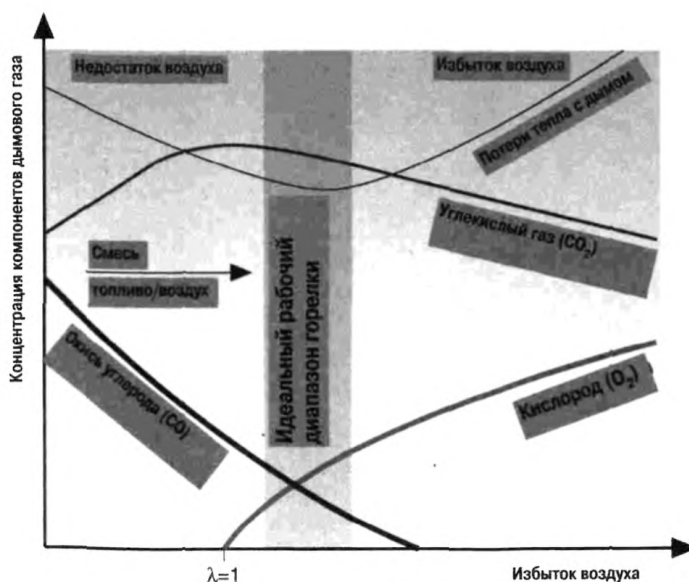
Концентрация компонентов дымового газа

Недостаток воздуха

Избыток воздуха

Потери тепла с дымом

Углекислый газ ($CO_2$)

Смесь

топливо/воздух

Идеальный рабочий диапазон горелки

Окись углерода (CO)

Кислород ($O_2$)

$\lambda=1$

Избыток воздуха